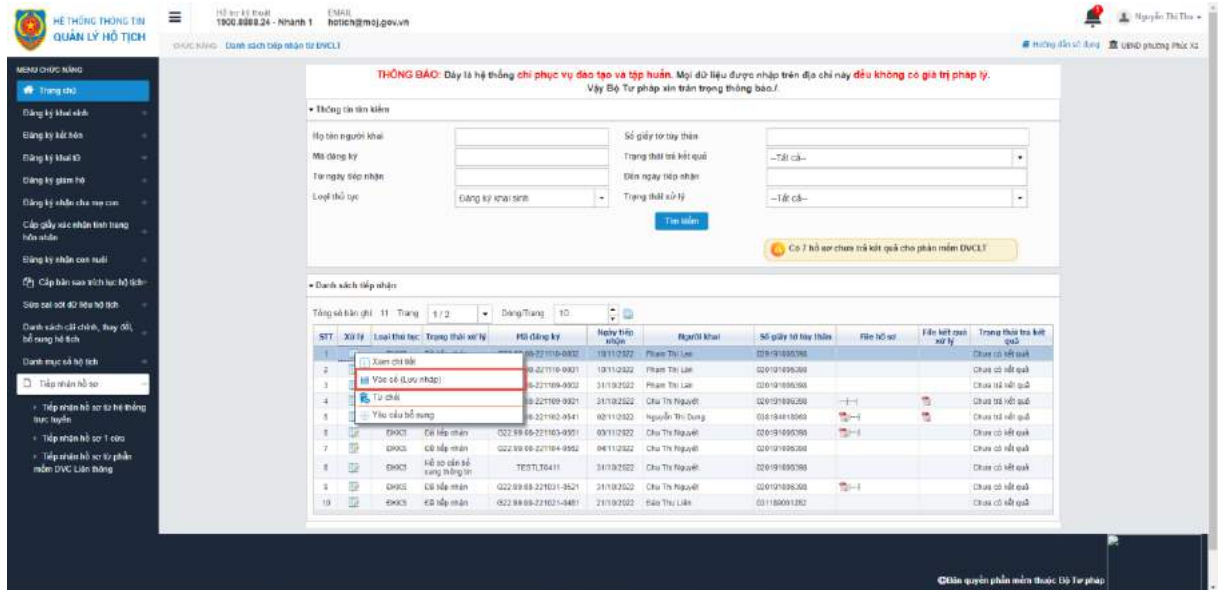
HỆ THỐNG THÔNG TIN
QUẢN LÝ HỘ TỊCH

Hỗ trợ kỹ thuật
1900.8888.24 - Nhánh 1

EMAIL
hotich@moj.gov.vn

Nguyễn Thị Thu

CHỨC NĂNG Danh sách tiếp nhận từ DVCLT

Hướng dẫn sử dụng   UBND phường Phúc Xá

MENU CHỨC NĂNG
Trang chủ
Đăng ký khai sinh
Đăng ký kết hôn
Đăng ký khai tử
Đăng ký giám hộ
Đăng ký nhận cha mẹ con
Cấp giấy xác nhận tình trạng hôn nhân
Đăng ký nhận con nuôi
Cấp bản sao trích lục hộ tịch
Sửa sai sót dữ liệu hộ tịch
Danh sách cải chính, thay đổi, bổ sung hộ tịch
Danh mục sổ hộ tịch
Tiếp nhận hồ sơ
Tiếp nhận hồ sơ từ hệ thống trực tuyến
Tiếp nhận hồ sơ 1 cửa
Tiếp nhận hồ sơ từ phần mềm DVC Liên thông

THÔNG BÁO: Đây là hệ thống chỉ phục vụ đào tạo và tập huấn. Mọi dữ liệu được nhập trên địa chỉ này đều không có giá trị pháp lý.
Vậy Bộ Tư pháp xin trân trọng thông báo./.

Thông tin tìm kiếm
Họ tên người khai
Số giấy tờ tùy thân
Mã đăng ký
Trạng thái trả kết quả
--Tất cả--
Từ ngày tiếp nhận
Đến ngày tiếp nhận
Loại thủ tục
Đăng ký khai sinh
Trạng thái xử lý
--Tất cả--
Tìm kiếm

Có 7 hồ sơ chưa trả kết quả cho phần mềm DVCLT

Danh sách tiếp nhận
Tổng số bản ghi 11 Trang 1/2 Dòng/Trang 10

| STT | Xử lý | Loại thủ tục | Trạng thái xử lý | Mã đăng ký | Ngày tiếp nhận | Người khai | Số giấy tờ tùy thân | File hồ sơ | File kết quả xử lý | Trạng thái trả kết quả |
|---|---|---|---|---|---|---|---|---|---|---|
| 1 | | DKKS | | 022.99.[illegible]-221110-0002 | 10/11/2022 | Phạm Thị Lan | 020191095398 | | | Chưa có kết quả |
| 2 | | | | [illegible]-221110-0001 | 10/11/2022 | Phạm Thị Lan | 020191095398 | | | Chưa có kết quả |
| 3 | | | | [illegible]-221109-0002 | 31/10/2022 | Phạm Thị Lan | 020191095398 | | | Chưa trả kết quả |
| 4 | | | | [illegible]-221109-0001 | 31/10/2022 | Chu Thị Nguyệt | 020191095398 | | | Chưa trả kết quả |
| 5 | | | | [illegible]-221102-0541 | 02/11/2022 | Nguyễn Thị Dung | 038184018069 | | | Chưa trả kết quả |
| 6 | | DKKS | Đã tiếp nhận | 022.99.99-221103-0551 | 03/11/2022 | Chu Thị Nguyệt | 020191095398 | | | Chưa có kết quả |
| 7 | | DKKS | Đã tiếp nhận | 022.99.99-221104-0552 | 04/11/2022 | Chu Thị Nguyệt | 020191095398 | | | Chưa có kết quả |
| 8 | | DKKS | Hồ sơ cần bổ sung thông tin | TESTLT0411 | 31/10/2022 | Chu Thị Nguyệt | 020191095398 | | | Chưa có kết quả |
| 9 | | DKKS | Đã tiếp nhận | 022.99.99-221031-0521 | 31/10/2022 | Chu Thị Nguyệt | 020191095398 | | | Chưa có kết quả |
| 10 | | DKKS | Đã tiếp nhận | 022.99.99-221021-0481 | 21/10/2022 | Đào Thu Liên | 031180001252 | | | Chưa có kết quả |

Xem chi tiết
Vào sổ (Lưu nháp)
Từ chối
Yêu cầu bổ sung

©Bản quyền phần mềm thuộc Bộ Tư pháp